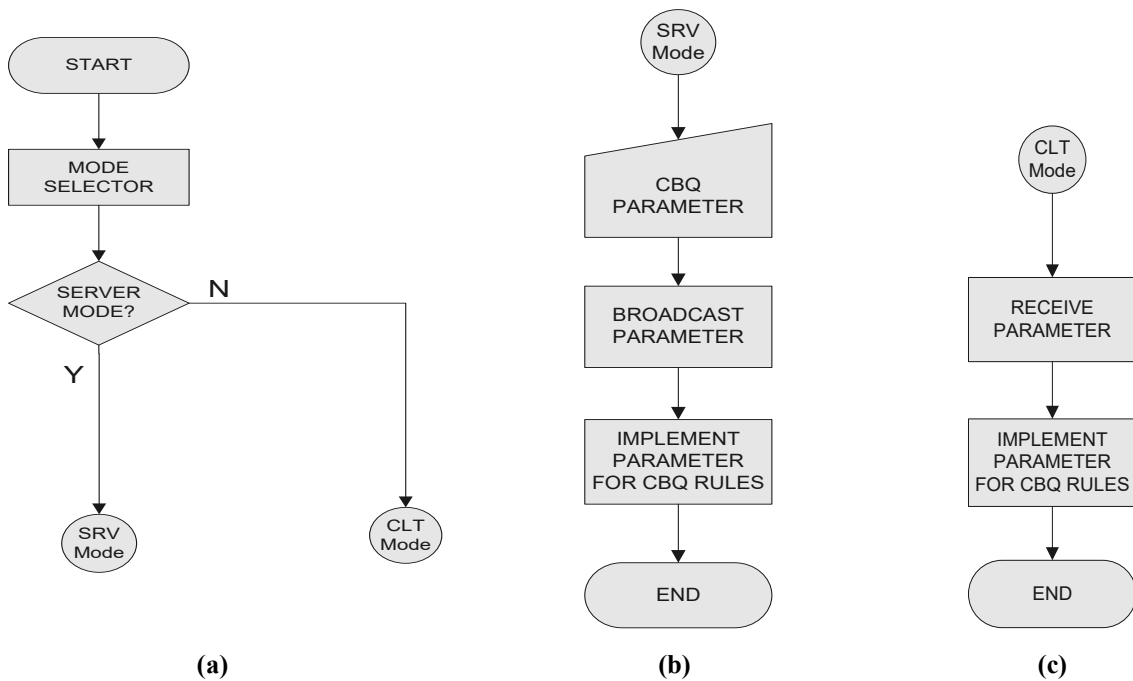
START

MODE SELECTOR

SERVER MODE?

N

Y

SRV Mode

CLT Mode

(a)

SRV Mode

CBQ PARAMETER

BROADCAST PARAMETER

IMPLEMENT PARAMETER FOR CBQ RULES

END

(b)

CLT Mode

RECEIVE PARAMETER

IMPLEMENT PARAMETER FOR CBQ RULES

END

(c)